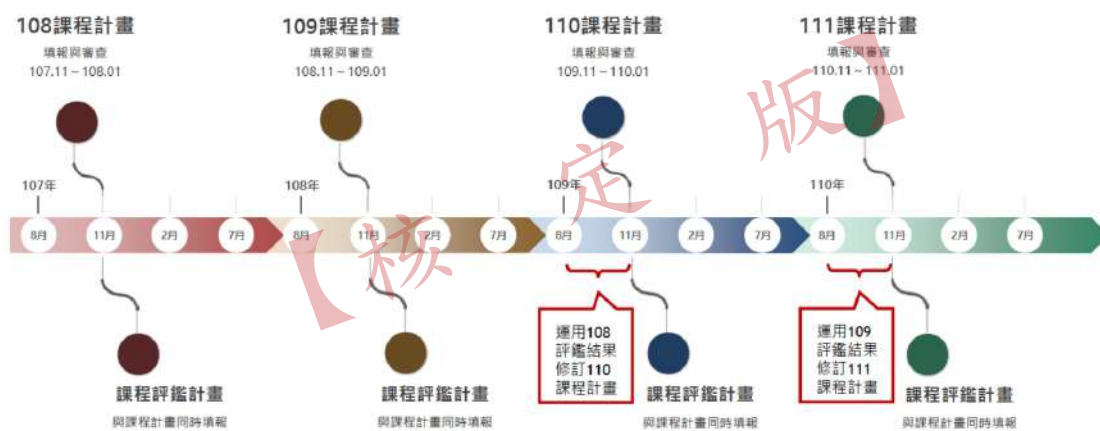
108課程計畫
填報與審查
107.11～108.01

109課程計畫
填報與審查
108.11～109.01

110課程計畫
填報與審查
109.11～110.01

111課程計畫
填報與審查
110.11～111.01

107年
8月 11月 2月 7月

108年
8月 11月 2月 7月

109年
8月 11月 2月 7月

110年
8月 11月 2月 7月

【核定版】

課程評鑑計畫
與課程計畫同時填報

課程評鑑計畫
與課程計畫同時填報

運用108
評鑑結果
修訂110
課程計畫

課程評鑑計畫
與課程計畫同時填報

運用109
評鑑結果
修訂111
課程計畫

課程評鑑計畫
與課程計畫同時填報